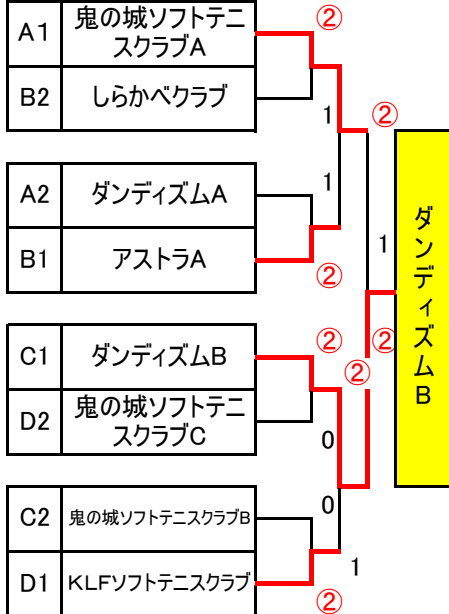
| A1 | 鬼の城ソフトテニスクラブA |
|---|---|
| B2 | しらかベクラブ |

| A2 | ダンディズムA |
|---|---|
| B1 | アストラA |

| C1 | ダンディズムB |
|---|---|
| D2 | 鬼の城ソフトテニスクラブC |

| C2 | 鬼の城ソフトテニスクラブB |
|---|---|
| D1 | KLFソフトテニスクラブ |

②
1
②
1
②
1
②
②
②
0
0
1
②

ダンディズムB